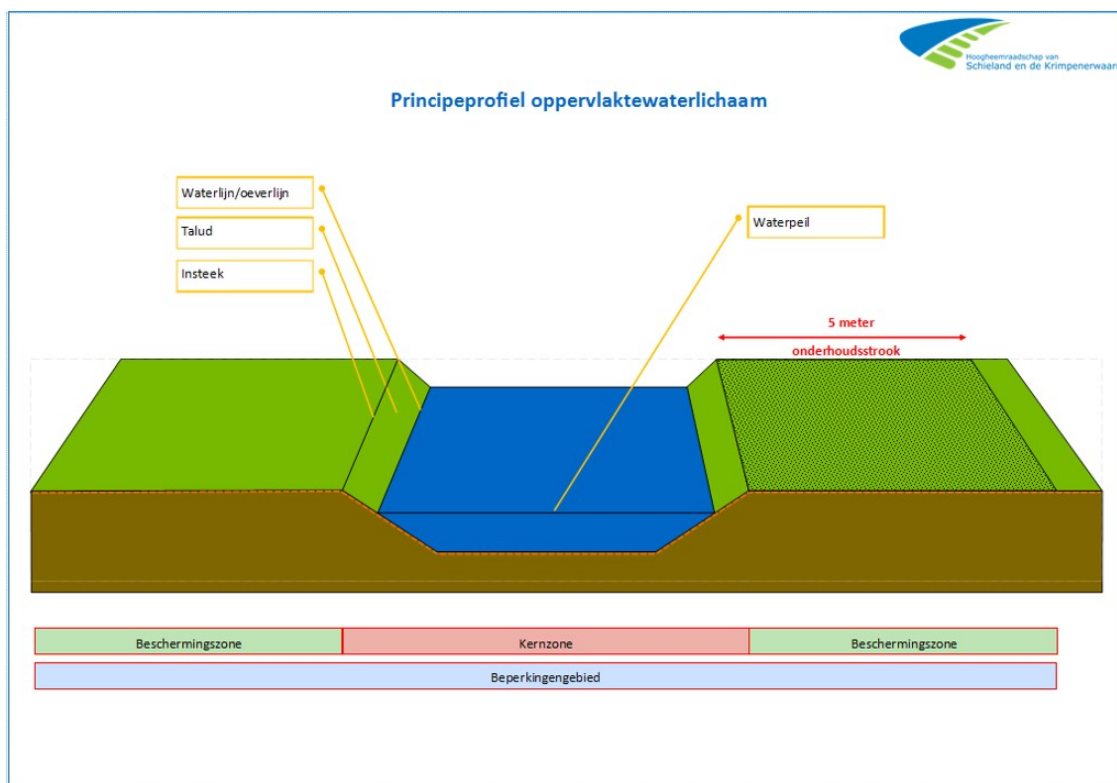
Hoogheemraadschap van Schieland en de Krimpenerwaard

Principeprofiel oppervlaktewaterlichaam

Waterlijn/oeverlijn

Talud

Insteek

Waterpeil

5 meter

onderhoudsstrook

| Beschermingszone | Kernzone | Beschermingszone |
|---|---|---|

Beperkingengebied